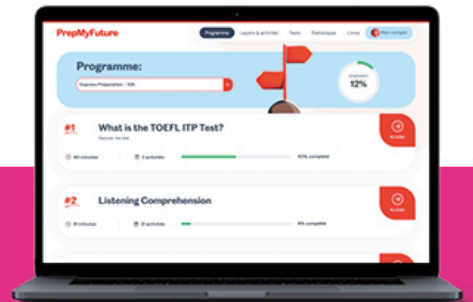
PrepMyFuture

Programme
Leçons & activités
Tests
Statistiques
Livres
Mon compte

Programme:

Express Preparation - 10h

12%

#1
What is the TOEFL ITP Test?
Discover the test

40 minutes
3 activités
100% complété

Accéder

#2
Listening Comprehension

31 minutes
21 activités
8% complété

Accéder